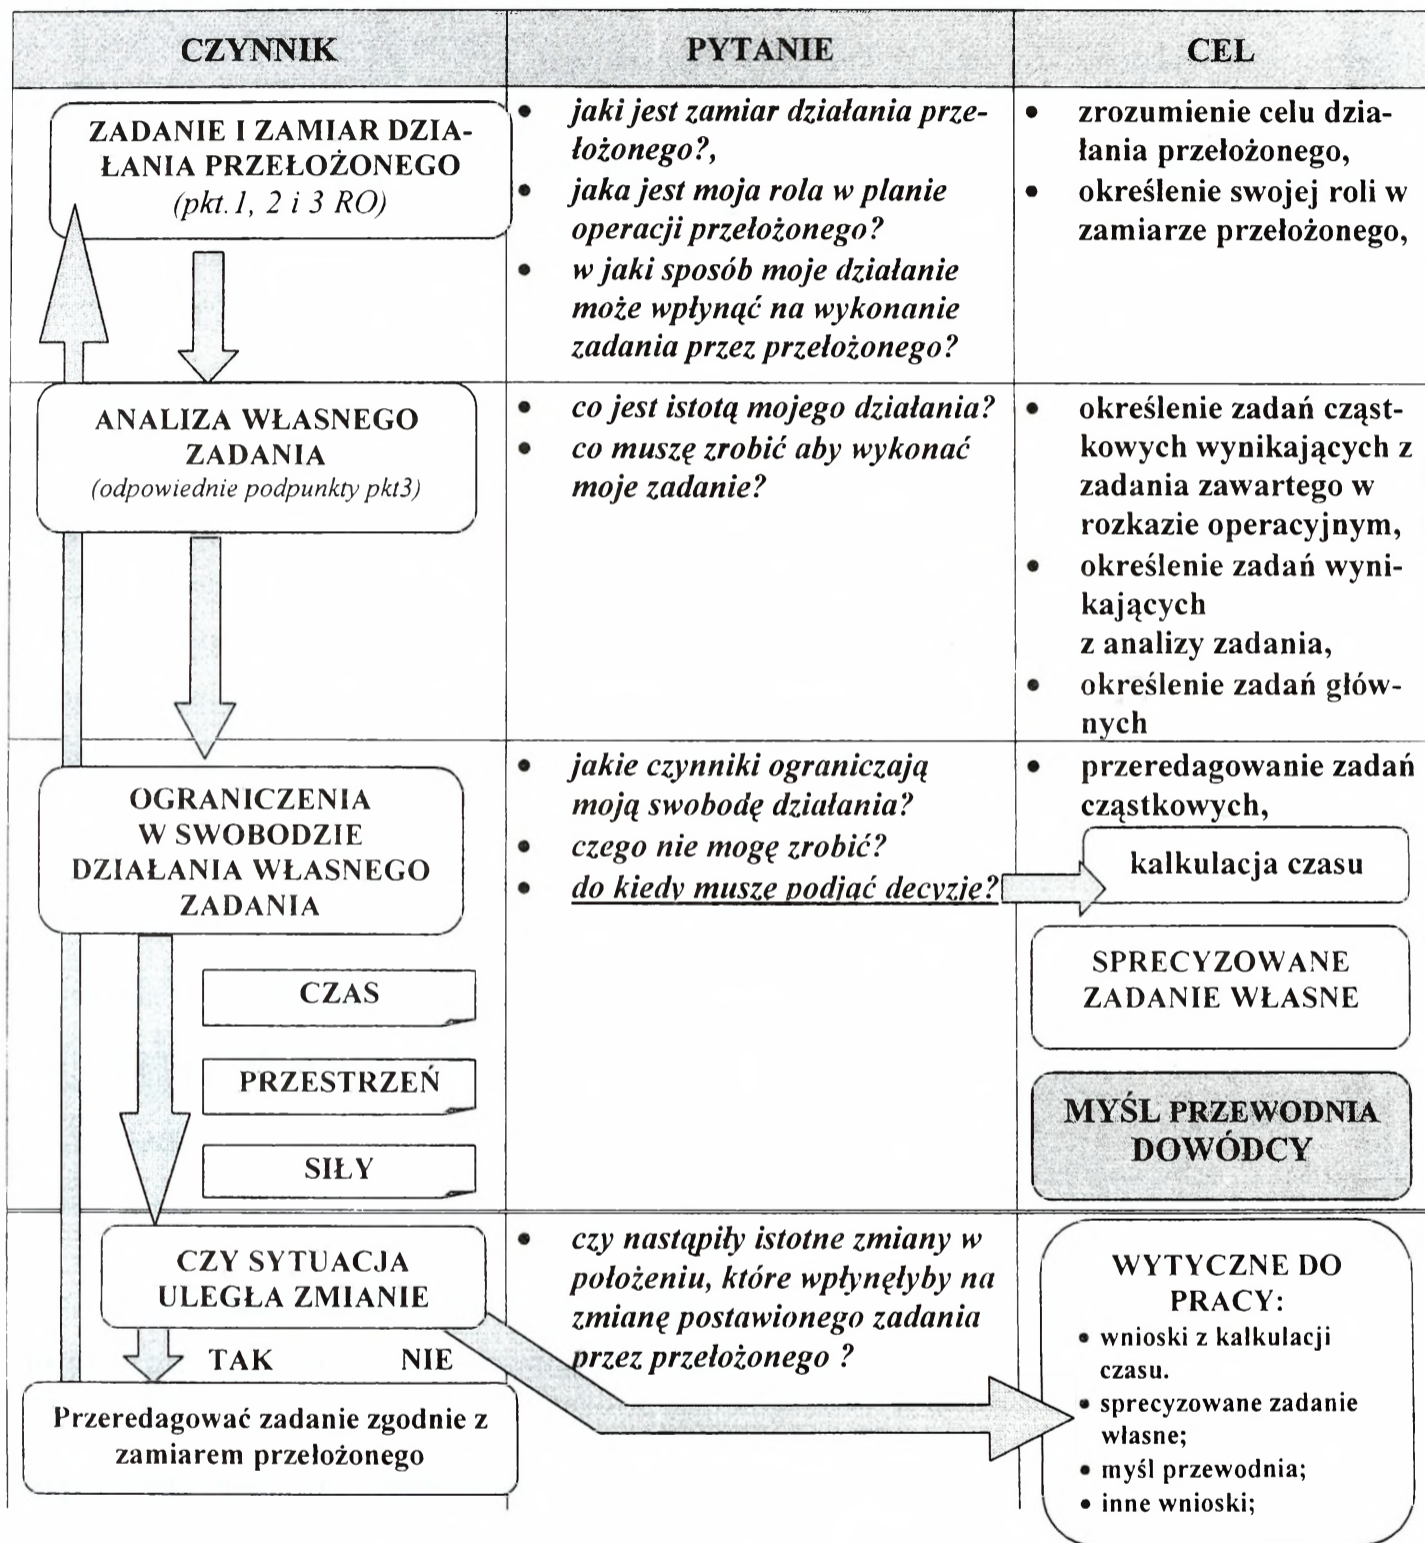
| CZYNNIK | PYTANIE | CEL |
|---|---|---|
| ZADANIE I ZAMIAR DZIAŁANIA PRZEŁOŻONEGO (pkt.1, 2 i 3 RO) | • jaki jest zamiar działania przełożonego?, • jaka jest moja rola w planie operacji przełożonego? • w jaki sposób moje działanie może wpłynąć na wykonanie zadania przez przełożonego? | • zrozumienie celu działania przełożonego, • określenie swojej roli w zamiarze przełożonego, |
| ANALIZA WŁASNEGO ZADANIA (odpowiednie podpunkty pkt3) | • co jest istotą mojego działania? • co muszę zrobić aby wykonać moje zadanie? | • określenie zadań cząstkowych wynikających z zadania zawartego w rozkazie operacyjnym, • określenie zadań wynikających z analizy zadania, • określenie zadań głównych |
| OGRANICZENIA W SWOBODZIE DZIAŁANIA WŁASNEGO ZADANIA; CZAS; PRZESTRZEŃ; SIŁY | • jakie czynniki ograniczają moją swobodę działania? • czego nie mogę zrobić? • do kiedy musze podjąć decyzje? | • przeredagowanie zadań cząstkowych, kalkulacja czasu; SPRECYZOWANE ZADANIE WŁASNE; MYŚL PRZEWODNIA DOWÓDCY |
| CZY SYTUACJA ULEGŁA ZMIANIE; TAK; NIE; Przeredagować zadanie zgodnie z zamiarem przełożonego | • czy nastąpiły istotne zmiany w położeniu, które wpłynęłyby na zmianę postawionego zadania przez przełożonego ? | WYTYCZNE DO PRACY: • wnioski z kalkulacji czasu. • sprecyzowane zadanie własne; • myśl przewodnia; • inne wnioski; |